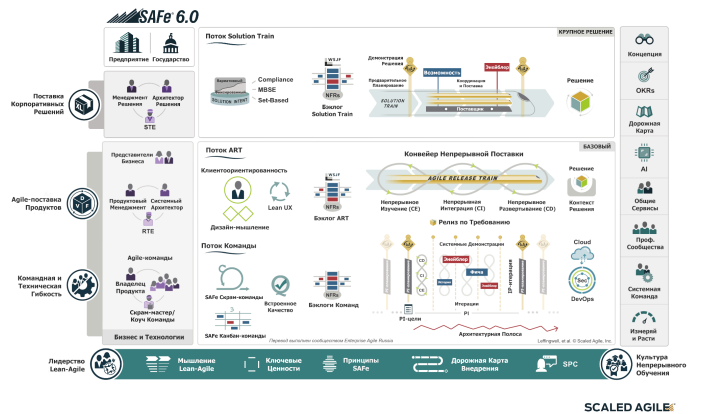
SAFe® 6.0

Предприятие Государство

Поток Solution Train

КРУПНОЕ РЕШЕНИЕ

Поставка Корпоративных Решений

Менеджмент Решения
Архитектор Решения
STE

Compliance
MBSE
Set-Based

WSJF
NFRs
Бэклог Solution Train

Демонстрация Решения
Предварительное Планирование
Возможность
Энейблер
Координация и Поставка
SOLUTION TRAIN
Поставщик
Решение

БАЗОВЫЙ

Поток ART

Конвейер Непрерывной Поставки

Agile-поставка Продуктов

Представители Бизнеса
Продуктовый Менеджмент
Системный Архитектор
RTE

Клиентоориентированность
Дизайн-мышление
Lean UX

WSJF
NFRs
Бэклог ART

AGILE RELEASE TRAIN

Непрерывное Изучение (CE)
Непрерывная Интеграция (CI)
Непрерывное Развертывание (CD)

Решение
Контекст Решения

Релиз по Требованию

Системные Демонстрации

Поток Команды

Командная и Техническая Гибкость

Agile-команды
Владелец Продукта
Скрам-мастер/Коуч Команды

SAFe Скрам-команды
Встроенное Качество
SAFe Канбан-команды
Бэклоги Команд

CE CI CD
Энейблер
Фича
Итерации
Энейблер
IP-итерация
Итерации
PI-цели
PI
Архитектурная Полоса

Cloud
DevOps

Бизнес и Технологии

Перевод выполнен сообществом Enterprise Agile Russia

Leffingwell, et al. © Scaled Agile, Inc.

Концепция
OKRs
Дорожная Карта
AI
Общие Сервисы
Проф. Сообщества
Системная Команда
Измерей и Расти

Лидерство Lean-Agile
Мышление Lean-Agile
Ключевые Ценности
Принципы SAFe
Дорожная Карта Внедрения
SPC
Культура Непрерывного Обучения

SCALED AGILE